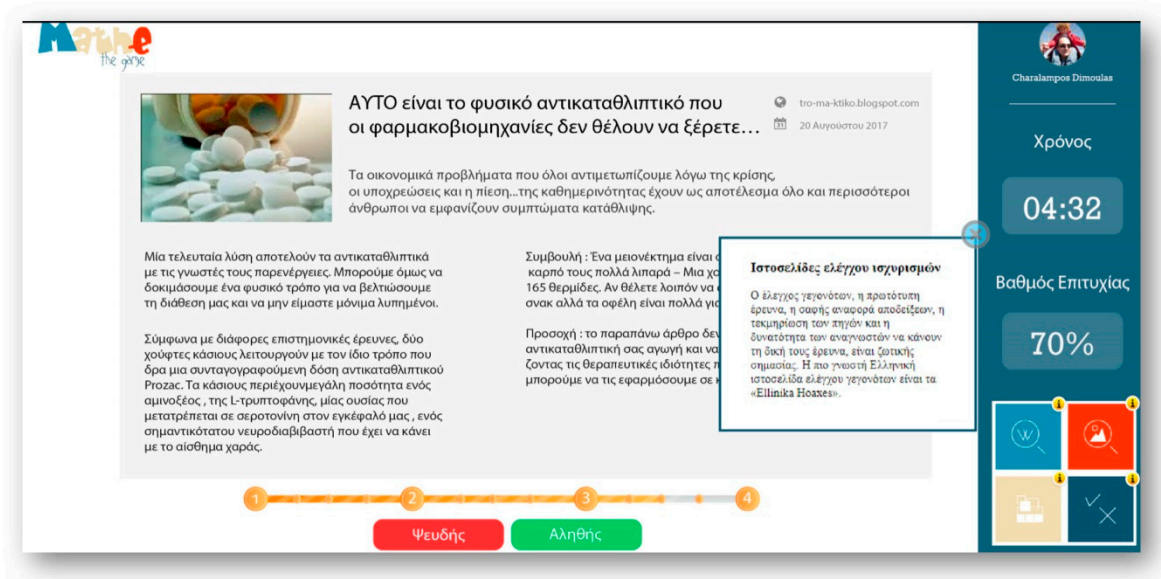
Mathe
the game

ΑΥΤΟ είναι το φυσικό αντικαταθλιπτικό που οι φαρμακοβιομηχανίες δεν θέλουν να ξέρετε…

tro-ma-ktiko.blogspot.com

20 Αυγούστου 2017

Τα οικονομικά προβλήματα που όλοι αντιμετωπίζουμε λόγω της κρίσης, οι υποχρεώσεις και η πίεση...της καθημερινότητας έχουν ως αποτέλεσμα όλο και περισσότεροι άνθρωποι να εμφανίζουν συμπτώματα κατάθλιψης.

Μία τελευταία λύση αποτελούν τα αντικαταθλιπτικά με τις γνωστές τους παρενέργειες. Μπορούμε όμως να δοκιμάσουμε ένα φυσικό τρόπο για να βελτιώσουμε τη διάθεση μας και να μην είμαστε μόνιμα λυπημένοι.

Σύμφωνα με διάφορες επιστημονικές έρευνες, δύο χούφτες κάσιους λειτουργούν με τον ίδιο τρόπο που δρα μια συνταγογραφούμενη δόση αντικαταθλιπτικού Prozac. Τα κάσιους περιέχουνμεγάλη ποσότητα ενός αμινοξέος , της L-τρυπτοφάνης, μίας ουσίας που μετατρέπεται σε σεροτονίνη στον εγκέφαλό μας , ενός σημαντικότατου νευροδιαβιβαστή που έχει να κάνει με το αίσθημα χαράς.

Συμβουλή : Ένα μειονέκτημα είναι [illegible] καρπό τους πολλά λιπαρά – Μια χο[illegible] 165 θερμίδες. Αν θέλετε λοιπόν να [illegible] σνακ αλλά τα οφέλη είναι πολλά γι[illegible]

Προσοχή : το παραπάνω άρθρο δεν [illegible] αντικαταθλιπτική σας αγωγή και να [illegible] ζοντας τις θεραπευτικές ιδιότητες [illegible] μπορούμε να τις εφαρμόσουμε σε κ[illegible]

Ιστοσελίδες ελέγχου ισχυρισμών

Ο έλεγχος γεγονότων, η πρωτότυπη έρευνα, η σαφής αναφορά αποδείξεων, η τεκμηρίωση των πηγών και η δυνατότητα των αναγνωστών να κάνουν τη δική τους έρευνα, είναι ζωτικής σημασίας. Η πιο γνωστή Ελληνική ιστοσελίδα ελέγχου γεγονότων είναι τα «Ellinika Hoaxes».

1 2 3 4

Ψευδής
Αληθής

Charalampos Dimoulas

Χρόνος

04:32

Βαθμός Επιτυχίας

70%